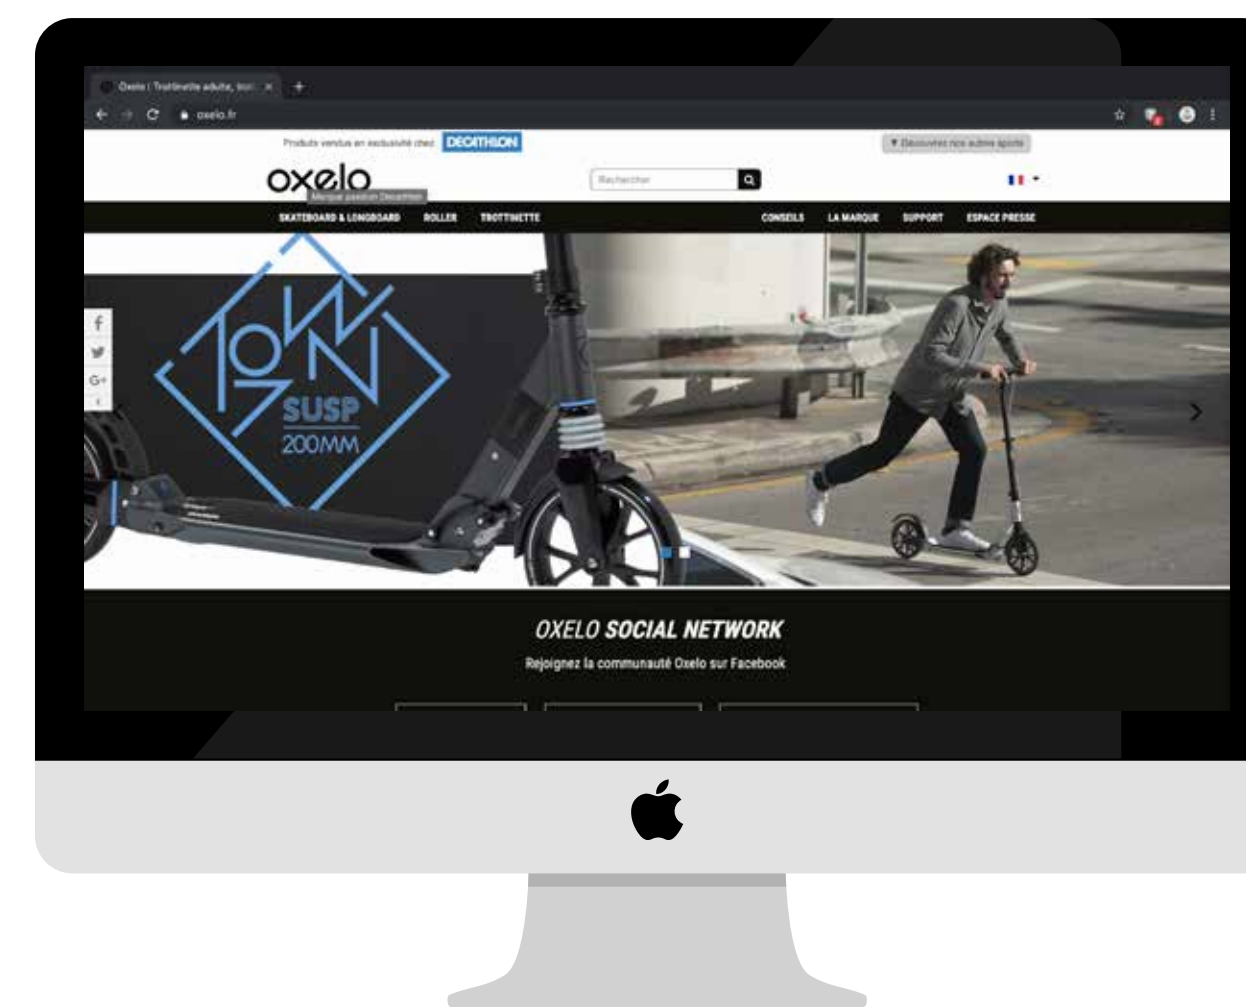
Oxelo | Trottinette adulte, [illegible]
oxelo.fr
Produits vendus en exclusivité chez DECATHLON
▼ Découvrez nos autres sports
oxelo
Marque passion Decathlon
Rechercher
SKATEBOARD & LONGBOARD ROLLER TROTTINETTE
CONSEILS LA MARQUE SUPPORT ESPACE PRESSE
TOWN 7
SUSP
200MM
OXELO SOCIAL NETWORK
Rejoignez la communauté Oxelo sur Facebook